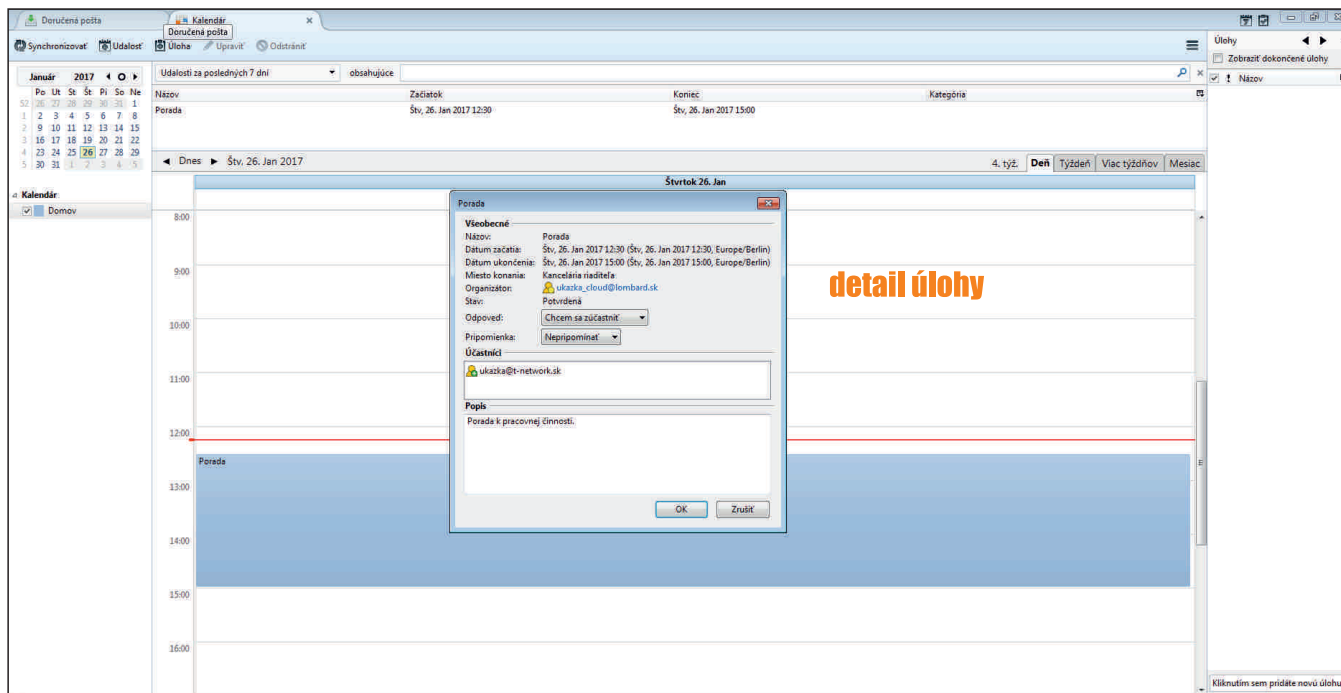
Doručená pošta
Kalendár
Doručená pošta

Synchronizovať Udalosť Úloha Upraviť Odstrániť

Úlohy
Zobraziť dokončené úlohy
! Názov

Január 2017

| | Po | Ut | St | Št | Pi | So | Ne |
|---|---|---|---|---|---|---|---|
| 52 | 26 | 27 | 28 | 29 | 30 | 31 | 1 |
| 1 | 2 | 3 | 4 | 5 | 6 | 7 | 8 |
| 2 | 9 | 10 | 11 | 12 | 13 | 14 | 15 |
| 3 | 16 | 17 | 18 | 19 | 20 | 21 | 22 |
| 4 | 23 | 24 | 25 | 26 | 27 | 28 | 29 |
| 5 | 30 | 31 | 1 | 2 | 3 | 4 | 5 |

Kalendár
Domov

Udalosti za posledných 7 dní obsahujúce

| Názov | Začiatok | Koniec | Kategória |
|---|---|---|---|
| Porada | Štv, 26. Jan 2017 12:30 | Štv, 26. Jan 2017 15:00 | |

Dnes Štv, 26. Jan 2017
4. týž. Deň Týždeň Viac týždňov Mesiac
Štvrtok 26. Jan

8:00
9:00
10:00
11:00
12:00
13:00
14:00
15:00
16:00

Porada

Porada
Všeobecné
Názov: Porada
Dátum začatia: Štv, 26. Jan 2017 12:30 (Štv, 26. Jan 2017 12:30, Europe/Berlin)
Dátum ukončenia: Štv, 26. Jan 2017 15:00 (Štv, 26. Jan 2017 15:00, Europe/Berlin)
Miesto konania: Kancelária riaditeľa
Organizátor: ukazka_cloud@lombard.sk
Stav: Potvrdená
Odpoveď: Chcem sa zúčastniť
Pripomienka: Nepripomínať
Účastníci
ukazka@t-network.sk
Popis
Porada k pracovnej činnosti.
OK Zrušiť

detail úlohy

Kliknutím sem pridáte novú úlohu